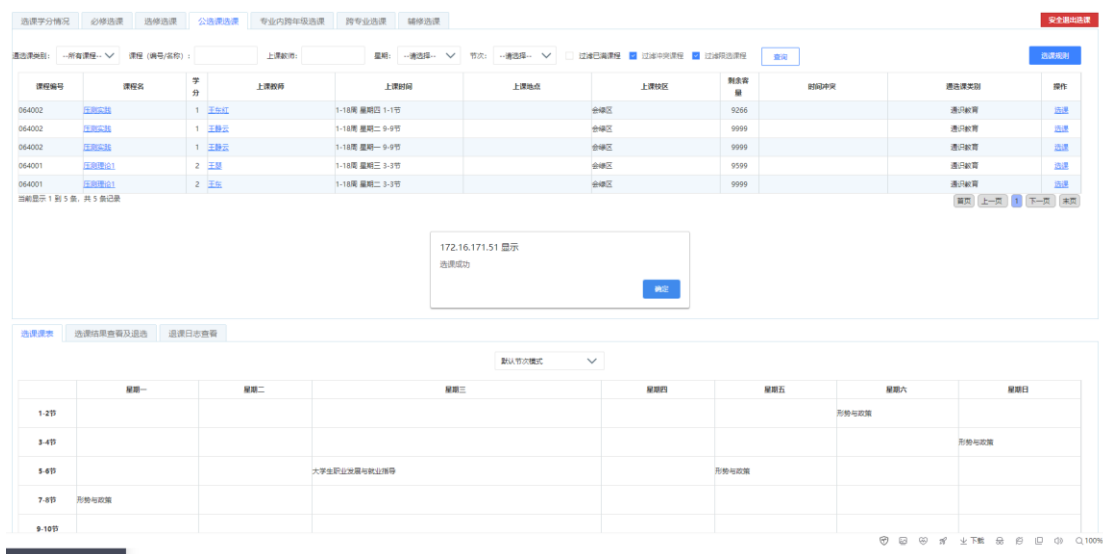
选课学分情况 | 必修选课 | 选修选课 | 公选课选课 | 专业内跨年级选课 | 跨专业选课 | 辅修选课

安全退出选课

选选课类别: --所有课程-- 课程(编号/名称): 上课教师: 星期: --请选择-- 节次: --请选择-- 过滤已满课程 过滤冲突课程 过滤限选课程 查询

选课规则

| 课程编号 | 课程名 | 学分 | 上课教师 | 上课时间 | 上课地点 | 上课校区 | 剩余容量 | 时间冲突 | 通选课类别 | 操作 |
|---|---|---|---|---|---|---|---|---|---|---|
| 064002 | 压测实践 | 1 | 王东红 | 1-18周 星期四 1-1节 | | 会峰区 | 9266 | | 通识教育 | 选课 |
| 064002 | 压测实践 | 1 | 王静云 | 1-18周 星期二 9-9节 | | 会峰区 | 9999 | | 通识教育 | 选课 |
| 064002 | 压测实践 | 1 | 王静云 | 1-18周 星期一 9-9节 | | 会峰区 | 9999 | | 通识教育 | 选课 |
| 064001 | 压测理论1 | 2 | 王慧 | 1-18周 星期三 3-3节 | | 会峰区 | 9599 | | 通识教育 | 选课 |
| 064001 | 压测理论1 | 2 | 王东 | 1-18周 星期二 3-3节 | | 会峰区 | 9999 | | 通识教育 | 选课 |

当前显示 1 到 5 条, 共 5 条记录

首页 上一页 1 下一页 末页

172.16.171.51 显示
选课成功
确定

选课课表 | 选课结果查看及退选 | 退课日志查看

默认节次模式

| | 星期一 | 星期二 | 星期三 | 星期四 | 星期五 | 星期六 | 星期日 |
|---|---|---|---|---|---|---|---|
| 1-2节 | | | | | | 形势与政策 | |
| 3-4节 | | | | | | | 形势与政策 |
| 5-6节 | | | 大学生职业发展与就业指导 | | 形势与政策 | | |
| 7-8节 | 形势与政策 | | | | | | |
| 9-10节 | | | | | | | |

下载 100%